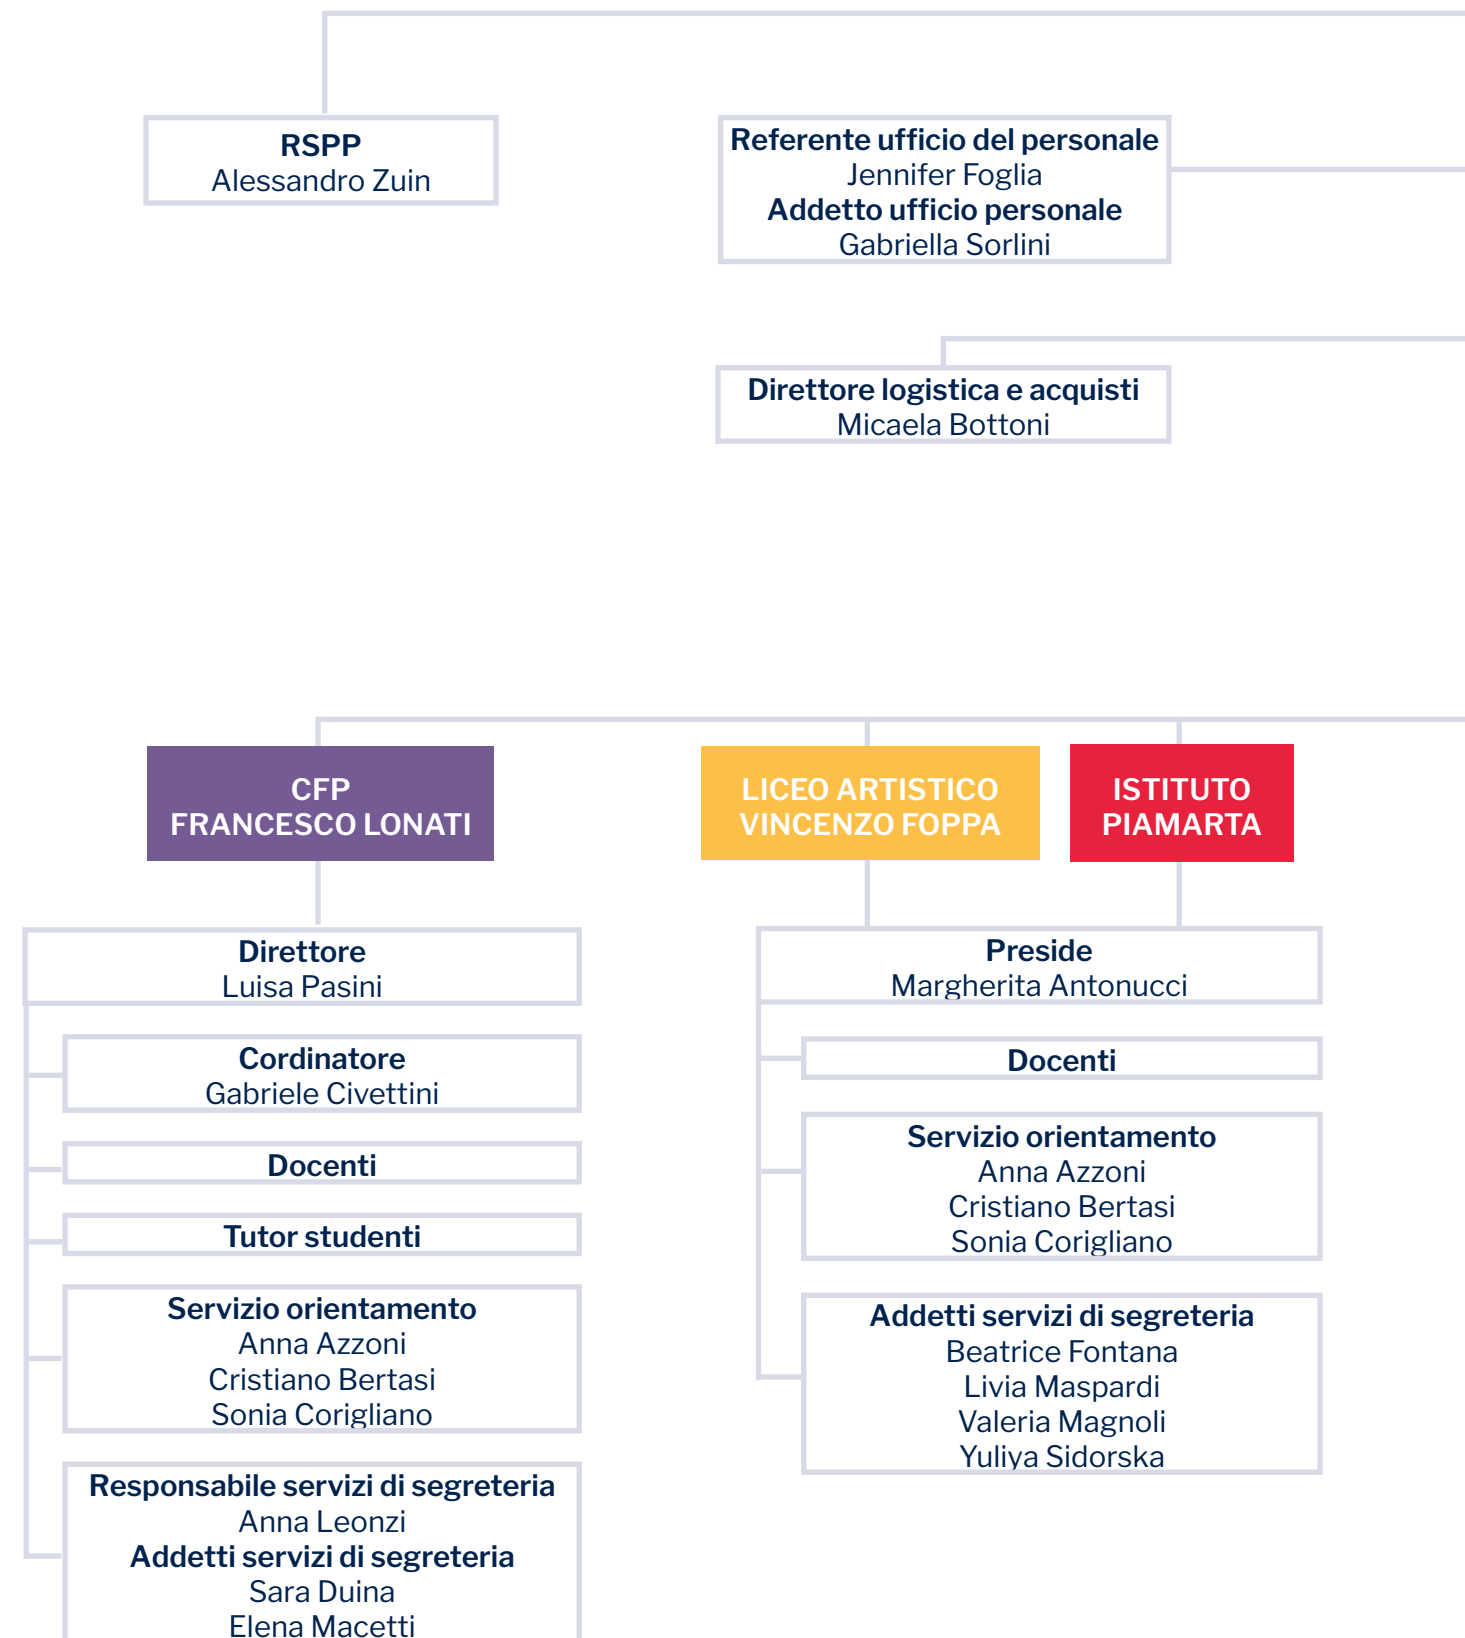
RSPP
Alessandro Zuin

Referente ufficio del personale
Jennifer Foglia
Addetto ufficio personale
Gabriella Sorlini

Direttore logistica e acquisti
Micaela Bottoni

CFP
FRANCESCO LONATI

LICEO ARTISTICO
VINCENZO FOPPA

ISTITUTO
PIAMARTA

Direttore
Luisa Pasini

Cordinatore
Gabriele Civettini

Docenti

Tutor studenti

Servizio orientamento
Anna Azzoni
Cristiano Bertasi
Sonia Corigliano

Responsabile servizi di segreteria
Anna Leonzi
Addetti servizi di segreteria
Sara Duina
Elena Macetti

Preside
Margherita Antonucci

Docenti

Servizio orientamento
Anna Azzoni
Cristiano Bertasi
Sonia Corigliano

Addetti servizi di segreteria
Beatrice Fontana
Livia Maspardi
Valeria Magnoli
Yuliya Sidorska